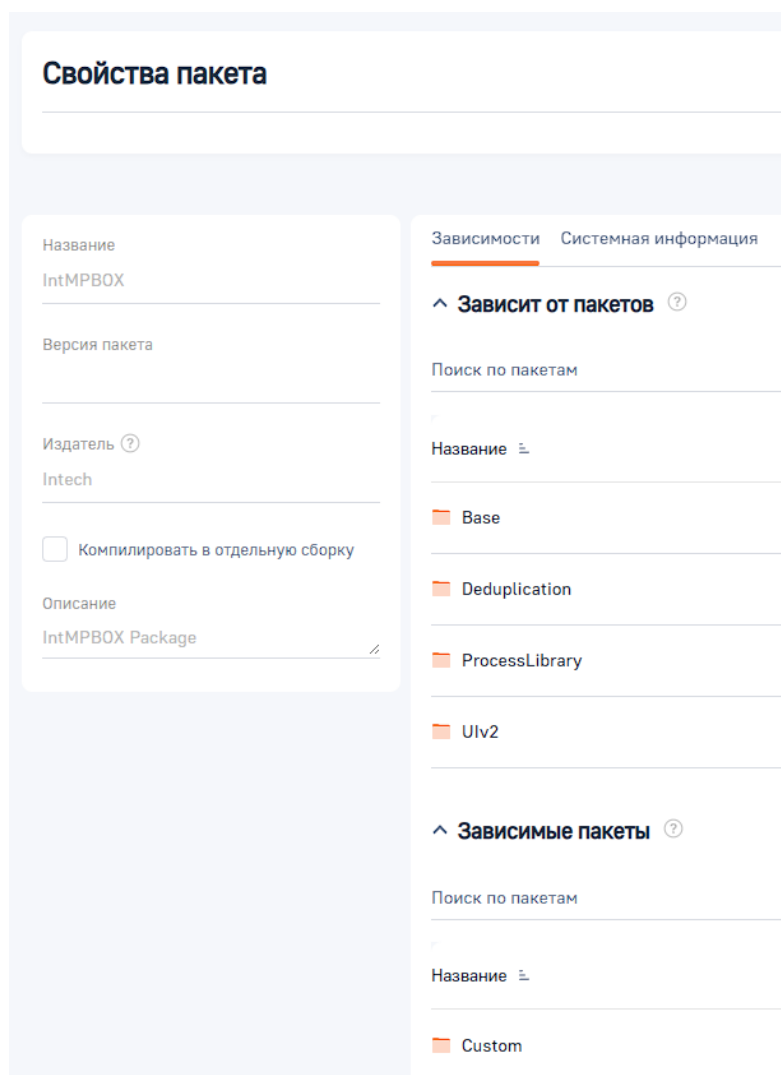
Свойства пакета

Название
IntMPBOX

Версия пакета

Издатель
Intech

Компилировать в отдельную сборку

Описание
IntMPBOX Package

Зависимости Системная информация

Зависит от пакетов

Поиск по пакетам

Название

Base

Deduplication

ProcessLibrary

UIv2

Зависимые пакеты

Поиск по пакетам

Название

Custom